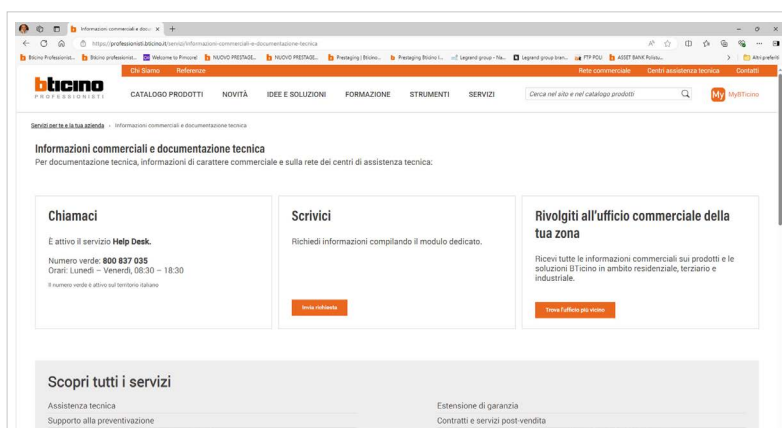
Informazioni commerciali e docu ×   +

https://professionisti.bticino.it/servizi/informazioni-commerciali-e-documentazione-tecnica

Bticino Professionist...   Bticino professionist...   Welcome to Primoreil   NUOVO PRESTAGE...   NUOVO PRESTAGE...   Prestaging | Bticino...   Prestaging Bticino I...   Legrand group - Na...   Legrand group bran...   FTP PCU   ASSET BANK Polisu...   Altri preferiti

Chi Siamo   Referenze   Rete commerciale   Centri assistenza tecnica   Contatti

bticino PROFESSIONISTI   CATALOGO PRODOTTI   NOVITÀ   IDEE E SOLUZIONI   FORMAZIONE   STRUMENTI   SERVIZI   Cerca nel sito e nel catalogo prodotti   My MyBTicino

Servizi per te e la tua azienda › Informazioni commerciali e documentazione tecnica

Informazioni commerciali e documentazione tecnica
Per documentazione tecnica, informazioni di carattere commerciale e sulla rete dei centri di assistenza tecnica:

Chiamaci

È attivo il servizio Help Desk.

Numero verde: 800 837 035
Orari: Lunedì – Venerdì, 08:30 – 18:30

Il numero verde è attivo sul territorio italiano

Scrivici

Richiedi informazioni compilando il modulo dedicato.

Invia richiesta

Rivolgiti all'ufficio commerciale della tua zona

Ricevi tutte le informazioni commerciali sui prodotti e le soluzioni BTicino in ambito residenziale, terziario e industriale.

Trova l'ufficio più vicino

Scopri tutti i servizi

Assistenza tecnica
Supporto alla preventivazione

Estensione di garanzia
Contratti e servizi post-vendita